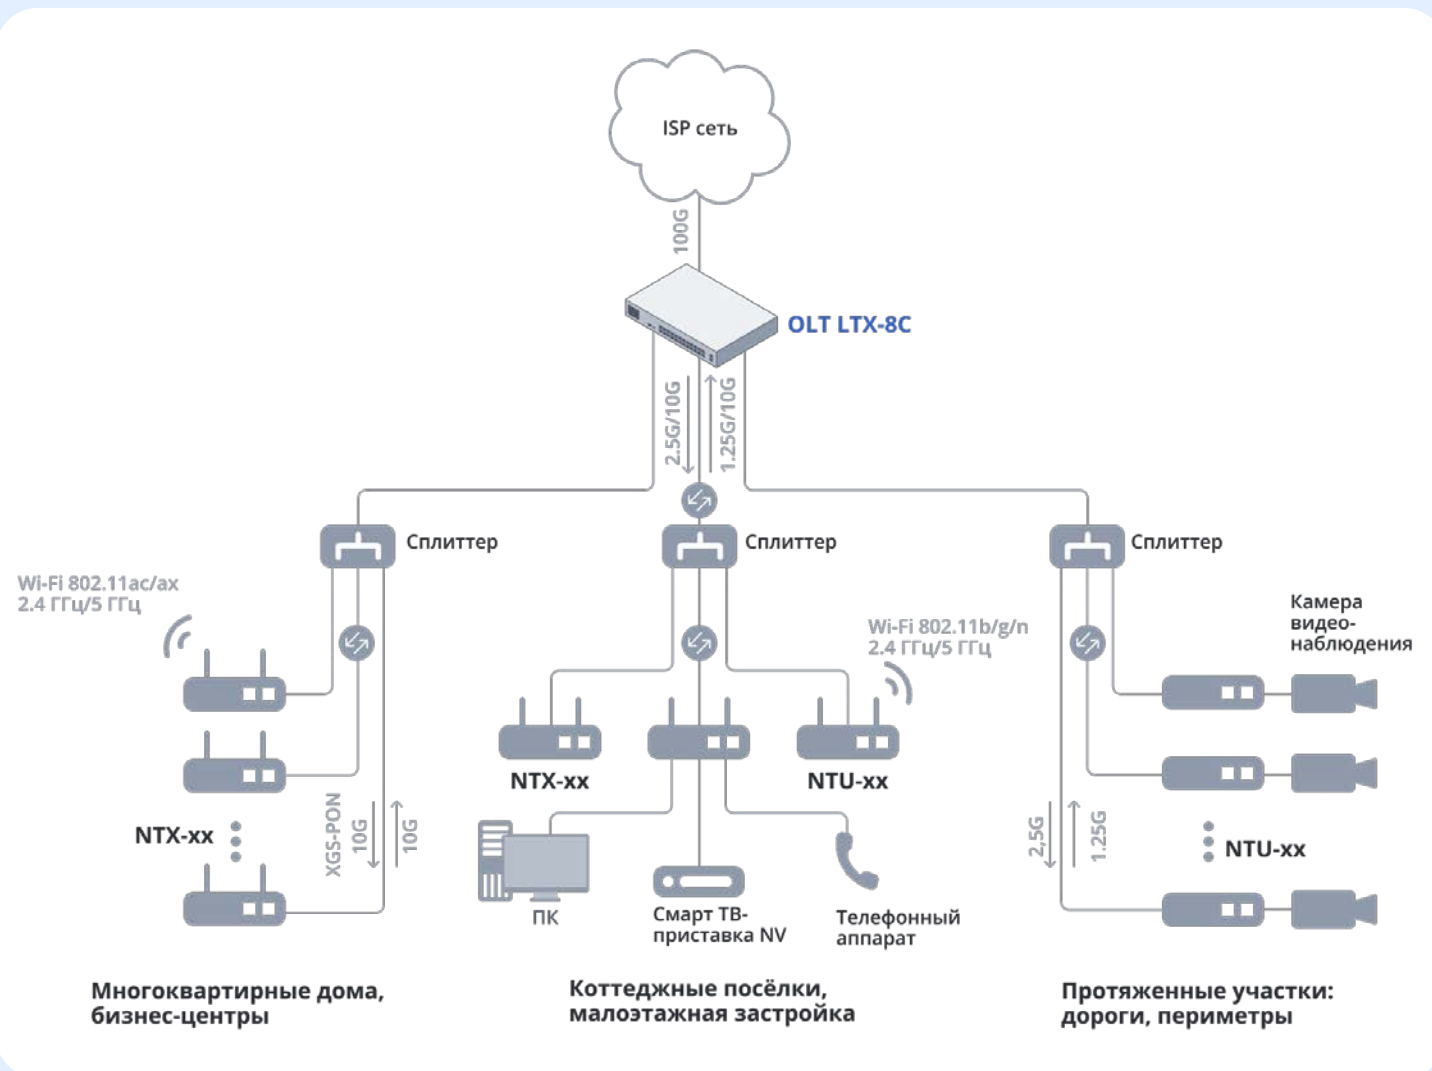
ISP сеть

100G

OLT LTX-8C

2.5G/10G

1.25G/10G

Сплиттер

Сплиттер

Сплиттер

Wi-Fi 802.11ac/ax
2.4 ГГц/5 ГГц

NTX-xx

XGS-PON

10G

10G

NTX-xx

NTU-xx

Wi-Fi 802.11b/g/n
2.4 ГГц/5 ГГц

ПК

Смарт ТВ-
приставка NV

Телефонный
аппарат

Камера
видео-
наблюдения

2.5G

1.25G

NTU-xx

Многоквартирные дома,
бизнес-центры

Коттеджные посёлки,
малоэтажная застройка

Протяженные участки:
дороги, периметры